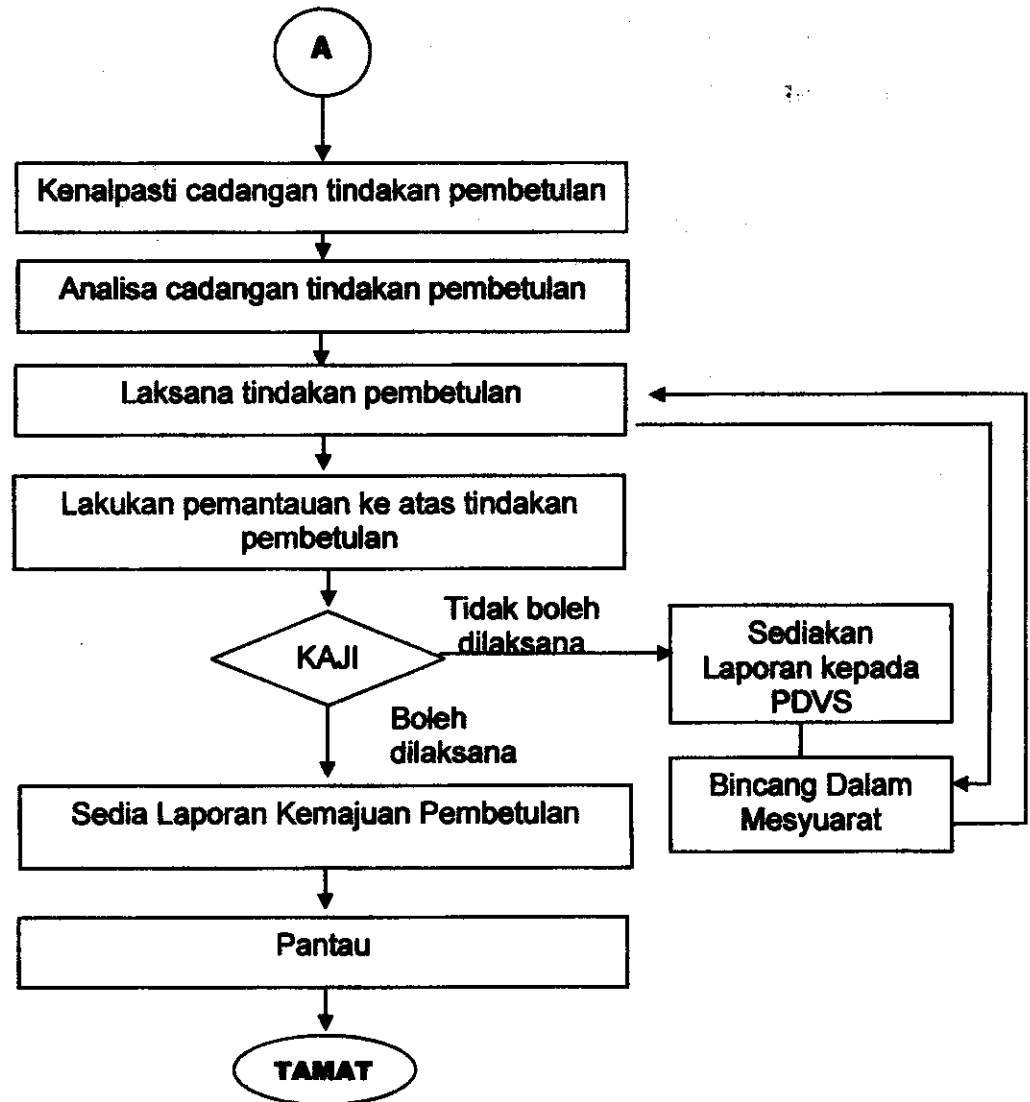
A

Kenalpasti cadangan tindakan pembetulan

Analisa cadangan tindakan pembetulan

Laksana tindakan pembetulan

Lakukan pemantauan ke atas tindakan pembetulan

KAJI

Tidak boleh dilaksana

Sediakan Laporan kepada PDVS

Bincang Dalam Mesyuarat

Boleh dilaksana

Sedia Laporan Kemajuan Pembetulan

Pantau

TAMAT